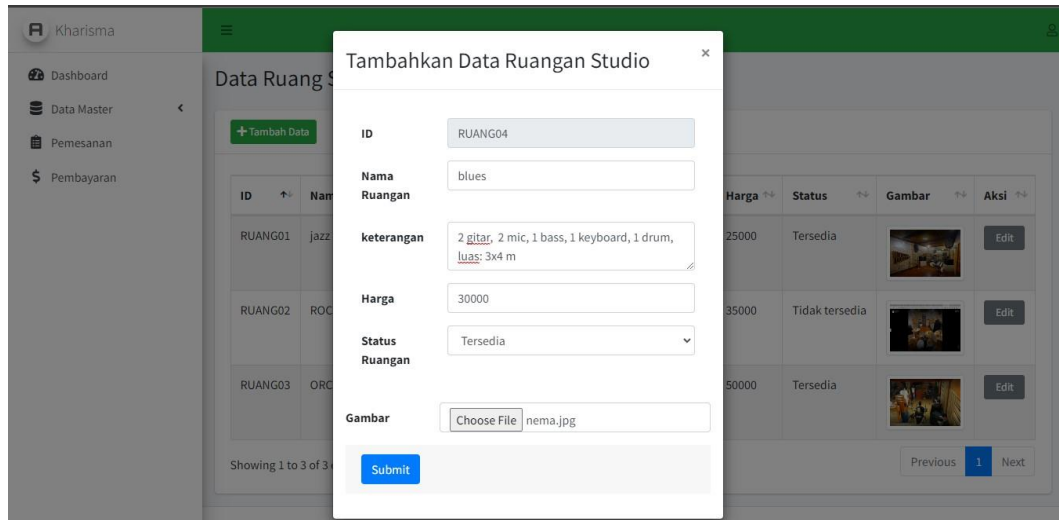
Kharisma

Dashboard
Data Master
Pemesanan
Pembayaran

Data Ruang S

+ Tambah Data

| ID | Nam | Harga | Status | Gambar | Aksi |
|---|---|---|---|---|---|
| RUANG01 | jazz | 25000 | Tersedia | | Edit |
| RUANG02 | ROC | 35000 | Tidak tersedia | | Edit |
| RUANG03 | ORC | 50000 | Tersedia | | Edit |

Showing 1 to 3 of 3

Previous 1 Next

Tambahkan Data Ruangan Studio ×

ID RUANG04

Nama Ruangan blues

keterangan 2 gitar, 2 mic, 1 bass, 1 keyboard, 1 drum, luas: 3x4 m

Harga 30000

Status Ruangan Tersedia

Gambar Choose File nema.jpg

Submit